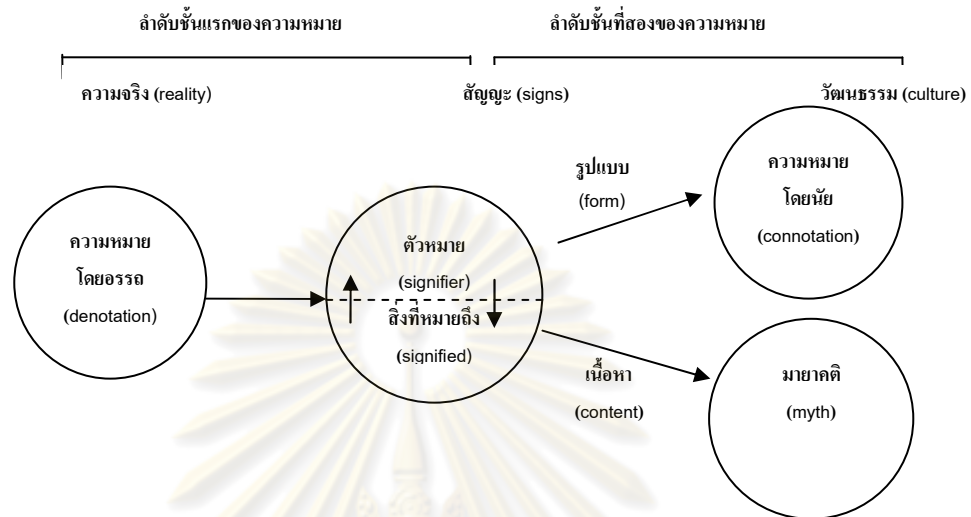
ลำดับชั้นแรกของความหมาย

ลำดับชั้นที่สองของความหมาย

ความจริง (reality)

สัญญะ (signs)

วัฒนธรรม (culture)

ความหมาย โดยอรรถ (denotation)

ตัวหมาย (signifier)

สิ่งที่หมายถึง (signified)

รูปแบบ (form)

เนื้อหา (content)

ความหมาย โดยนัย (connotation)

มายาคติ (myth)